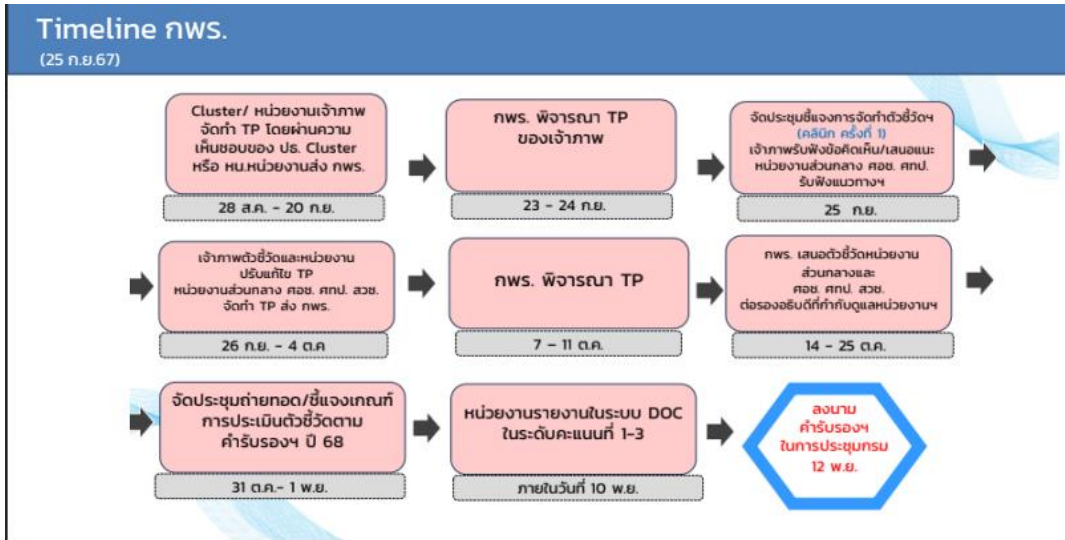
Timeline กพร.
(25 ก.ย.67)

Cluster/ หน่วยงานเจ้าภาพ จัดทำ TP โดยผ่านความเห็นชอบของ ปธ. Cluster หรือ หน.หน่วยงานส่ง กพร.

28 ส.ค. - 20 ก.ย.

กพร. พิจารณา TP ของเจ้าภาพ

23 - 24 ก.ย.

จัดประชุมชี้แจงการจัดทำตัวชี้วัดฯ (คลินิก ครั้งที่ 1) เจ้าภาพรับฟังข้อคิดเห็น/เสนอแนะ หน่วยงานส่วนกลาง ศอซ. ศกป. รับฟังแนวทางฯ

25 ก.ย.

เจ้าภาพตัวชี้วัดและหน่วยงาน ปรับแก้ไข TP หน่วยงานส่วนกลาง ศอซ. ศกป. สวช. จัดทำ TP ส่ง กพร.

26 ก.ย. - 4 ต.ค

กพร. พิจารณา TP

7 – 11 ต.ค.

กพร. เสนอตัวชี้วัดหน่วยงานส่วนกลางและ ศอซ. ศกป. สวช. ต่อรองอธิบดีที่กำกับดูแลหน่วยงานฯ

14 - 25 ต.ค.

จัดประชุมถ่ายทอด/ชี้แจงเกณฑ์การประเมินตัวชี้วัดตามคำรับรองฯ ปี 68

31 ต.ค.- 1 พ.ย.

หน่วยงานรายงานในระบบ DOC ในระดับคะแนนที่ 1-3

ภายในวันที่ 10 พ.ย.

ลงนาม คำรับรองฯ ในการประชุมกรม 12 พ.ย.